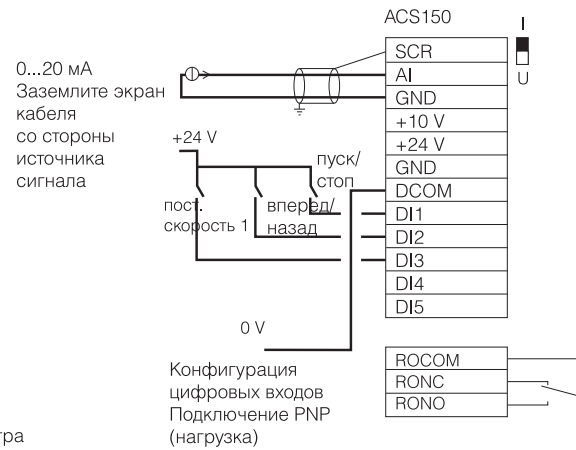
ACS150

I

U

0...20 мА
Заземлите экран кабеля со стороны источника сигнала

| SCR |
|---|
| AI |
| GND |
| +10 V |
| +24 V |
| GND |
| DCOM |
| DI1 |
| DI2 |
| DI3 |
| DI4 |
| DI5 |

+24 V

пуск/ стоп

пост. скорость 1

вперед/ назад

0 V

Конфигурация цифровых входов Подключение PNP (нагрузка)

| ROCOM |
|---|
| RONC |
| RONO |

тра